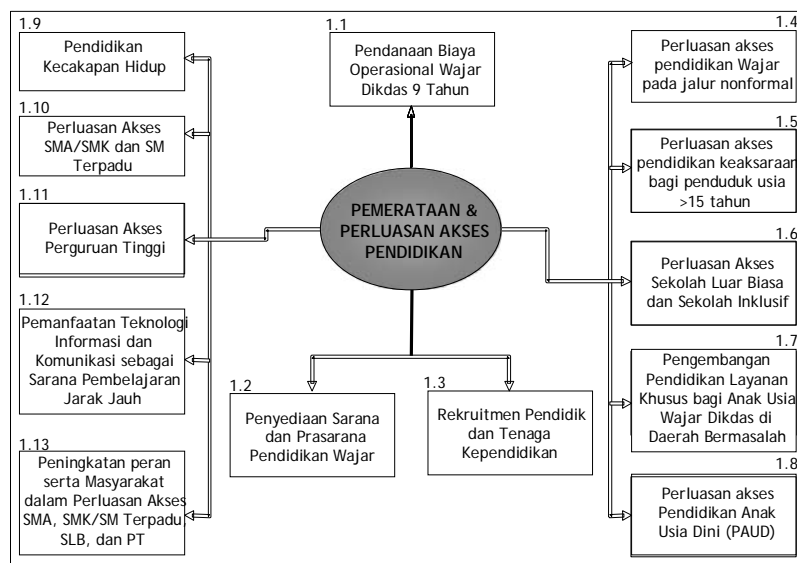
1.9
Pendidikan Kecakapan Hidup

1.10
Perluasan Akses SMA/SMK dan SM Terpadu

1.11
Perluasan Akses Perguruan Tinggi

1.12
Pemanfaatan Teknologi Informasi dan Komunikasi sebagai Sarana Pembelajaran Jarak Jauh

1.13
Peningkatan peran serta Masyarakat dalam Perluasan Akses SMA, SMK/SM Terpadu SLB, dan PT

1.1
Pendanaan Biaya Operasional Wajar Dikdas 9 Tahun

PEMERATAAN & PERLUASAN AKSES PENDIDIKAN

1.2
Penyediaan Sarana dan Prasarana Pendidikan Wajar

1.3
Rekruitmen Pendidik dan Tenaga Kependidikan

1.4
Perluasan akses pendidikan Wajar pada jalur nonformal

1.5
Perluasan akses pendidikan keaksaraan bagi penduduk usia >15 tahun

1.6
Perluasan Akses Sekolah Luar Biasa dan Sekolah Inklusif

1.7
Pengembangan Pendidikan Layanan Khusus bagi Anak Usia Wajar Dikdas di Daerah Bermasalah

1.8
Perluasan akses Pendidikan Anak Usia Dini (PAUD)